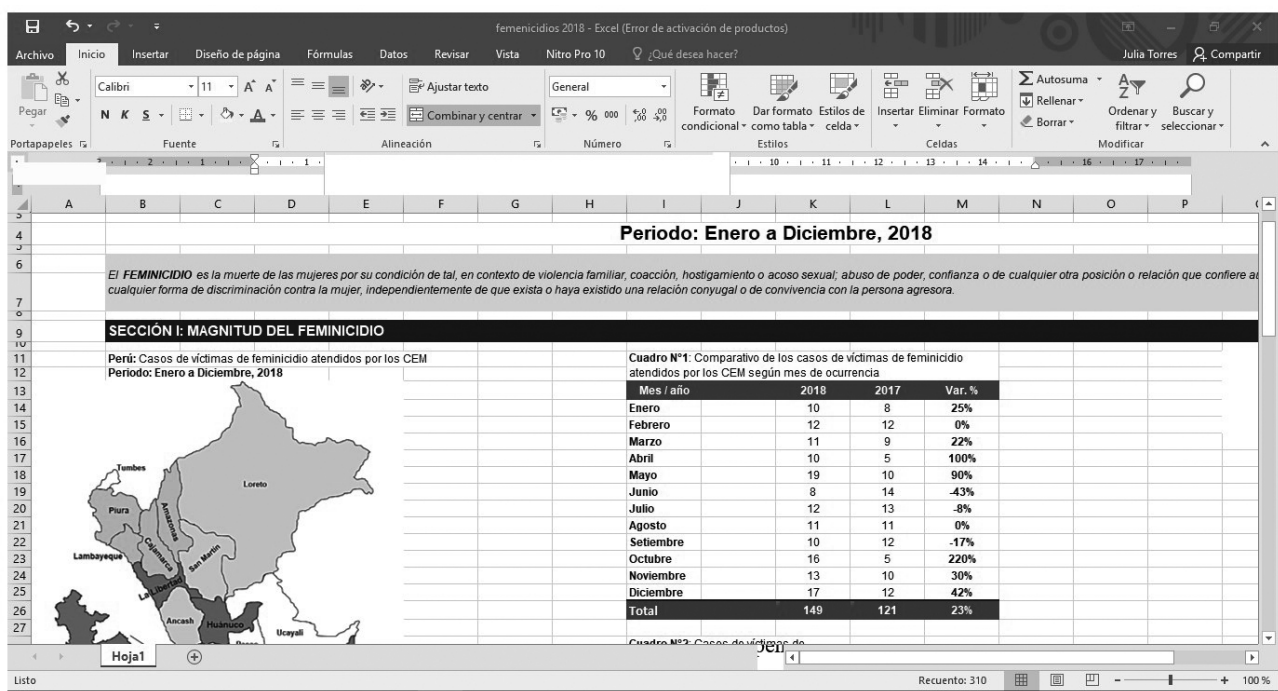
femenicidios 2018 - Excel (Error de activación de productos)

Archivo Inicio Insertar Diseño de página Fórmulas Datos Revisar Vista Nitro Pro 10 ¿Qué desea hacer? Julia Torres Compartir

Pegar Calibri 11 N K S Ajustar texto Combinar y centrar General % 000 Formato condicional Dar formato como tabla Estilos de celda Insertar Eliminar Formato Autosuma Rellenar Borrar Ordenar y filtrar Buscar y seleccionar

Portapapeles Fuente Alineación Número Estilos Celdas Modificar

Periodo: Enero a Diciembre, 2018

El FEMINICIDIO es la muerte de las mujeres por su condición de tal, en contexto de violencia familiar, coacción, hostigamiento o acoso sexual; abuso de poder, confianza o de cualquier otra posición o relación que confiere a cualquier forma de discriminación contra la mujer, independientemente de que exista o haya existido una relación conyugal o de convivencia con la persona agresora.

SECCIÓN I: MAGNITUD DEL FEMINICIDIO

Perú: Casos de víctimas de feminicidio atendidos por los CEM
Periodo: Enero a Diciembre, 2018

Tumbes Loreto Piura Amazonas Lambayeque Cajamarca San Martín La Libertad Ancash Huánuco Ucayali

Cuadro N°1: Comparativo de los casos de víctimas de feminicidio atendidos por los CEM según mes de ocurrencia

| Mes / año | 2018 | 2017 | Var. % |
|---|---|---|---|
| Enero | 10 | 8 | 25% |
| Febrero | 12 | 12 | 0% |
| Marzo | 11 | 9 | 22% |
| Abril | 10 | 5 | 100% |
| Mayo | 19 | 10 | 90% |
| Junio | 8 | 14 | -43% |
| Julio | 12 | 13 | -8% |
| Agosto | 11 | 11 | 0% |
| Setiembre | 10 | 12 | -17% |
| Octubre | 16 | 5 | 220% |
| Noviembre | 13 | 10 | 30% |
| Diciembre | 17 | 12 | 42% |
| Total | 149 | 121 | 23% |

Cuadro N°2: Casos de víctimas de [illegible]

Hoja1

Listo Recuento: 310 100 %